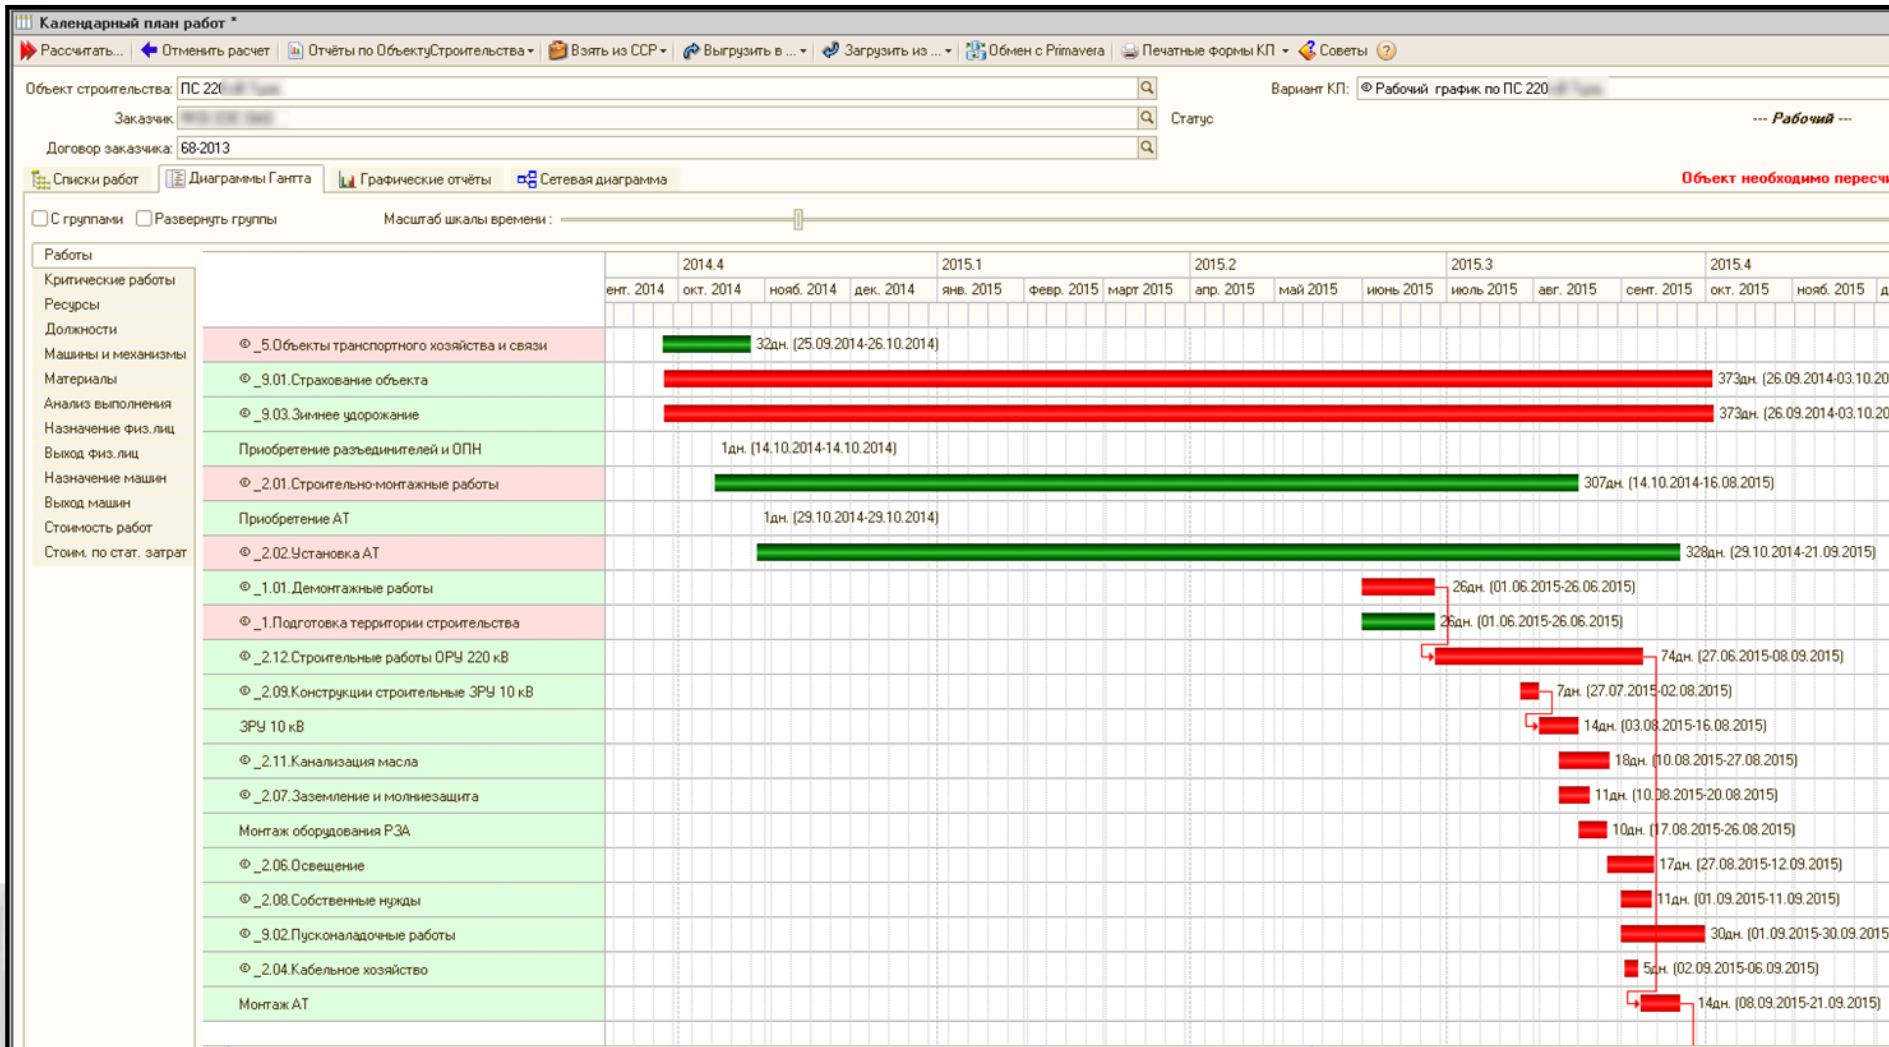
Календарный план работ *

Рассчитать... Отменить расчет Отчёты по ОбъектуСтроительства Взять из ССР Выгрузить в ... Загрузить из ... Обмен с Primavera Печатные формы КП Советы ?

Объект строительства: ПС 220 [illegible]
Заказчик: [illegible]
Договор заказчика: 68-2013

Вариант КП: Рабочий график по ПС 220 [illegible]
Статус
--- Рабочий ---

Списки работ Диаграммы Ганта Графические отчёты Сетевая диаграмма

Объект необходимо пересч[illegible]

С группами Развернуть группы Масштаб шкалы времени :

Работы
Критические работы
Ресурсы
Должности
Машины и механизмы
Материалы
Анализ выполнения
Назначение физ.лиц
Выход физ.лиц
Назначение машин
Выход машин
Стоимость работ
Стоим. по стат. затрат

2014.4 2015.1 2015.2 2015.3 2015.4
сент. 2014 окт. 2014 нояб. 2014 дек. 2014 янв. 2015 февр. 2015 март 2015 апр. 2015 май 2015 июнь 2015 июль 2015 авг. 2015 сент. 2015 окт. 2015 нояб. 2015 д

_5.Объекты транспортного хозяйства и связи 32дн. (25.09.2014-26.10.2014)
_9.01.Страхование объекта 373дн. (26.09.2014-03.10.20
_9.03.Зимнее удорожание 373дн. (26.09.2014-03.10.20
Приобретение разъединителей и ОПН 1дн. (14.10.2014-14.10.2014)
_2.01.Строительно-монтажные работы 307дн. (14.10.2014-16.08.2015)
Приобретение АТ 1дн. (29.10.2014-29.10.2014)
_2.02.Установка АТ 328дн. (29.10.2014-21.09.2015)
_1.01.Демонтажные работы 26дн. (01.06.2015-26.06.2015)
_1.Подготовка территории строительства 26дн. (01.06.2015-26.06.2015)
_2.12.Строительные работы ОРУ 220 кВ 74дн. (27.06.2015-08.09.2015)
_2.09.Конструкции строительные ЗРУ 10 кВ 7дн. (27.07.2015-02.08.2015)
ЗРУ 10 кВ 14дн. (03.08.2015-16.08.2015)
_2.11.Канализация масла 18дн. (10.08.2015-27.08.2015)
_2.07.Заземление и молниезащита 11дн. (10.08.2015-20.08.2015)
Монтаж оборудования РЗА 10дн. (17.08.2015-26.08.2015)
_2.06.Освещение 17дн. (27.08.2015-12.09.2015)
_2.08.Собственные нужды 11дн. (01.09.2015-11.09.2015)
_9.02.Пусконаладочные работы 30дн. (01.09.2015-30.09.2015)
_2.04.Кабельное хозяйство 5дн. (02.09.2015-06.09.2015)
Монтаж АТ 14дн. (08.09.2015-21.09.2015)